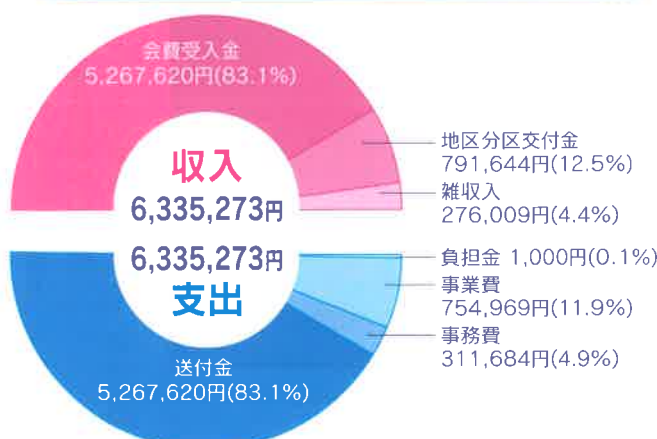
会費受入金
5,267,620円(83.1%)

地区分区交付金
791,644円(12.5%)

雑収入
276,009円(4.4%)

収入
6,335,273円

6,335,273円
支出

負担金 1,000円(0.1%)

事業費
754,969円(11.9%)

事務費
311,684円(4.9%)

送付金
5,267,620円(83.1%)